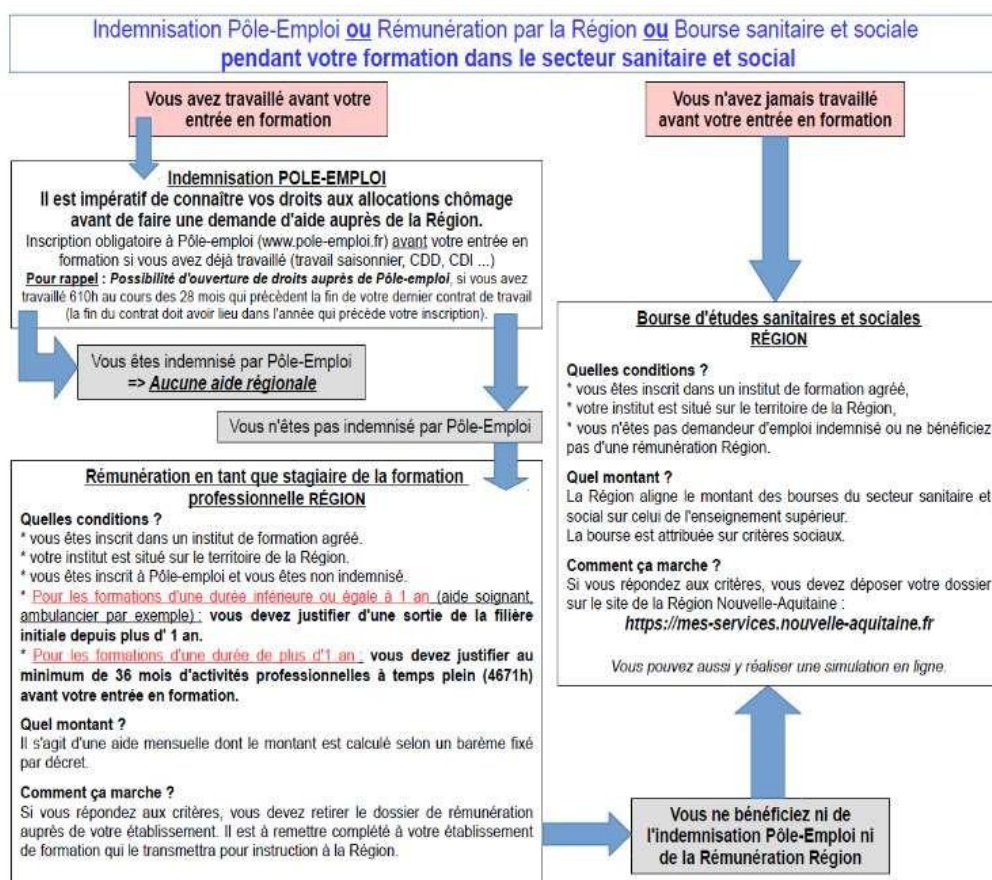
Indemnisation Pôle-Emploi **ou** Rémunération par la Région **ou** Bourse sanitaire et sociale
pendant votre formation dans le secteur sanitaire et social

Vous avez travaillé avant votre entrée en formation

Vous n'avez jamais travaillé avant votre entrée en formation

Indemnisation POLE-EMPLOI
Il est impératif de connaître vos droits aux allocations chômage avant de faire une demande d'aide auprès de la Région.
Inscription obligatoire à Pôle-emploi (www.pole-emploi.fr) avant votre entrée en formation si vous avez déjà travaillé (travail saisonnier, CDD, CDI ...)
Pour rappel : Possibilité d'ouverture de droits auprès de Pôle-emploi, si vous avez travaillé 610h au cours des 28 mois qui précèdent la fin de votre dernier contrat de travail (la fin du contrat doit avoir lieu dans l'année qui précède votre inscription).

Vous êtes indemnisé par Pôle-Emploi
=> Aucune aide régionale

Vous n'êtes pas indemnisé par Pôle-Emploi

Rémunération en tant que stagiaire de la formation professionnelle RÉGION
Quelles conditions ?
* vous êtes inscrit dans un institut de formation agréé.
* votre institut est situé sur le territoire de la Région.
* vous êtes inscrit à Pôle-emploi et vous êtes non indemnisé.
* Pour les formations d'une durée inférieure ou égale à 1 an (aide soignant, ambulancier par exemple) : vous devez justifier d'une sortie de la filière initiale depuis plus d' 1 an.
* Pour les formations d'une durée de plus d'1 an : vous devez justifier au minimum de 36 mois d'activités professionnelles à temps plein (4671h) avant votre entrée en formation.

Quel montant ?
Il s'agit d'une aide mensuelle dont le montant est calculé selon un barème fixé par décret.

Comment ça marche ?
Si vous répondez aux critères, vous devez retirer le dossier de rémunération auprès de votre établissement. Il est à remettre complété à votre établissement de formation qui le transmettra pour instruction à la Région.

Bourse d'études sanitaires et sociales
RÉGION
Quelles conditions ?
* vous êtes inscrit dans un institut de formation agréé,
* votre institut est situé sur le territoire de la Région,
* vous n'êtes pas demandeur d'emploi indemnisé ou ne bénéficiez pas d'une rémunération Région.

Quel montant ?
La Région aligne le montant des bourses du secteur sanitaire et social sur celui de l'enseignement supérieur.
La bourse est attribuée sur critères sociaux.

Comment ça marche ?
Si vous répondez aux critères, vous devez déposer votre dossier sur le site de la Région Nouvelle-Aquitaine :
https://mes-services.nouvelle-aquitaine.fr

Vous pouvez aussi y réaliser une simulation en ligne.

Vous ne bénéficiez ni de l'indemnisation Pôle-Emploi ni de la Rémunération Région